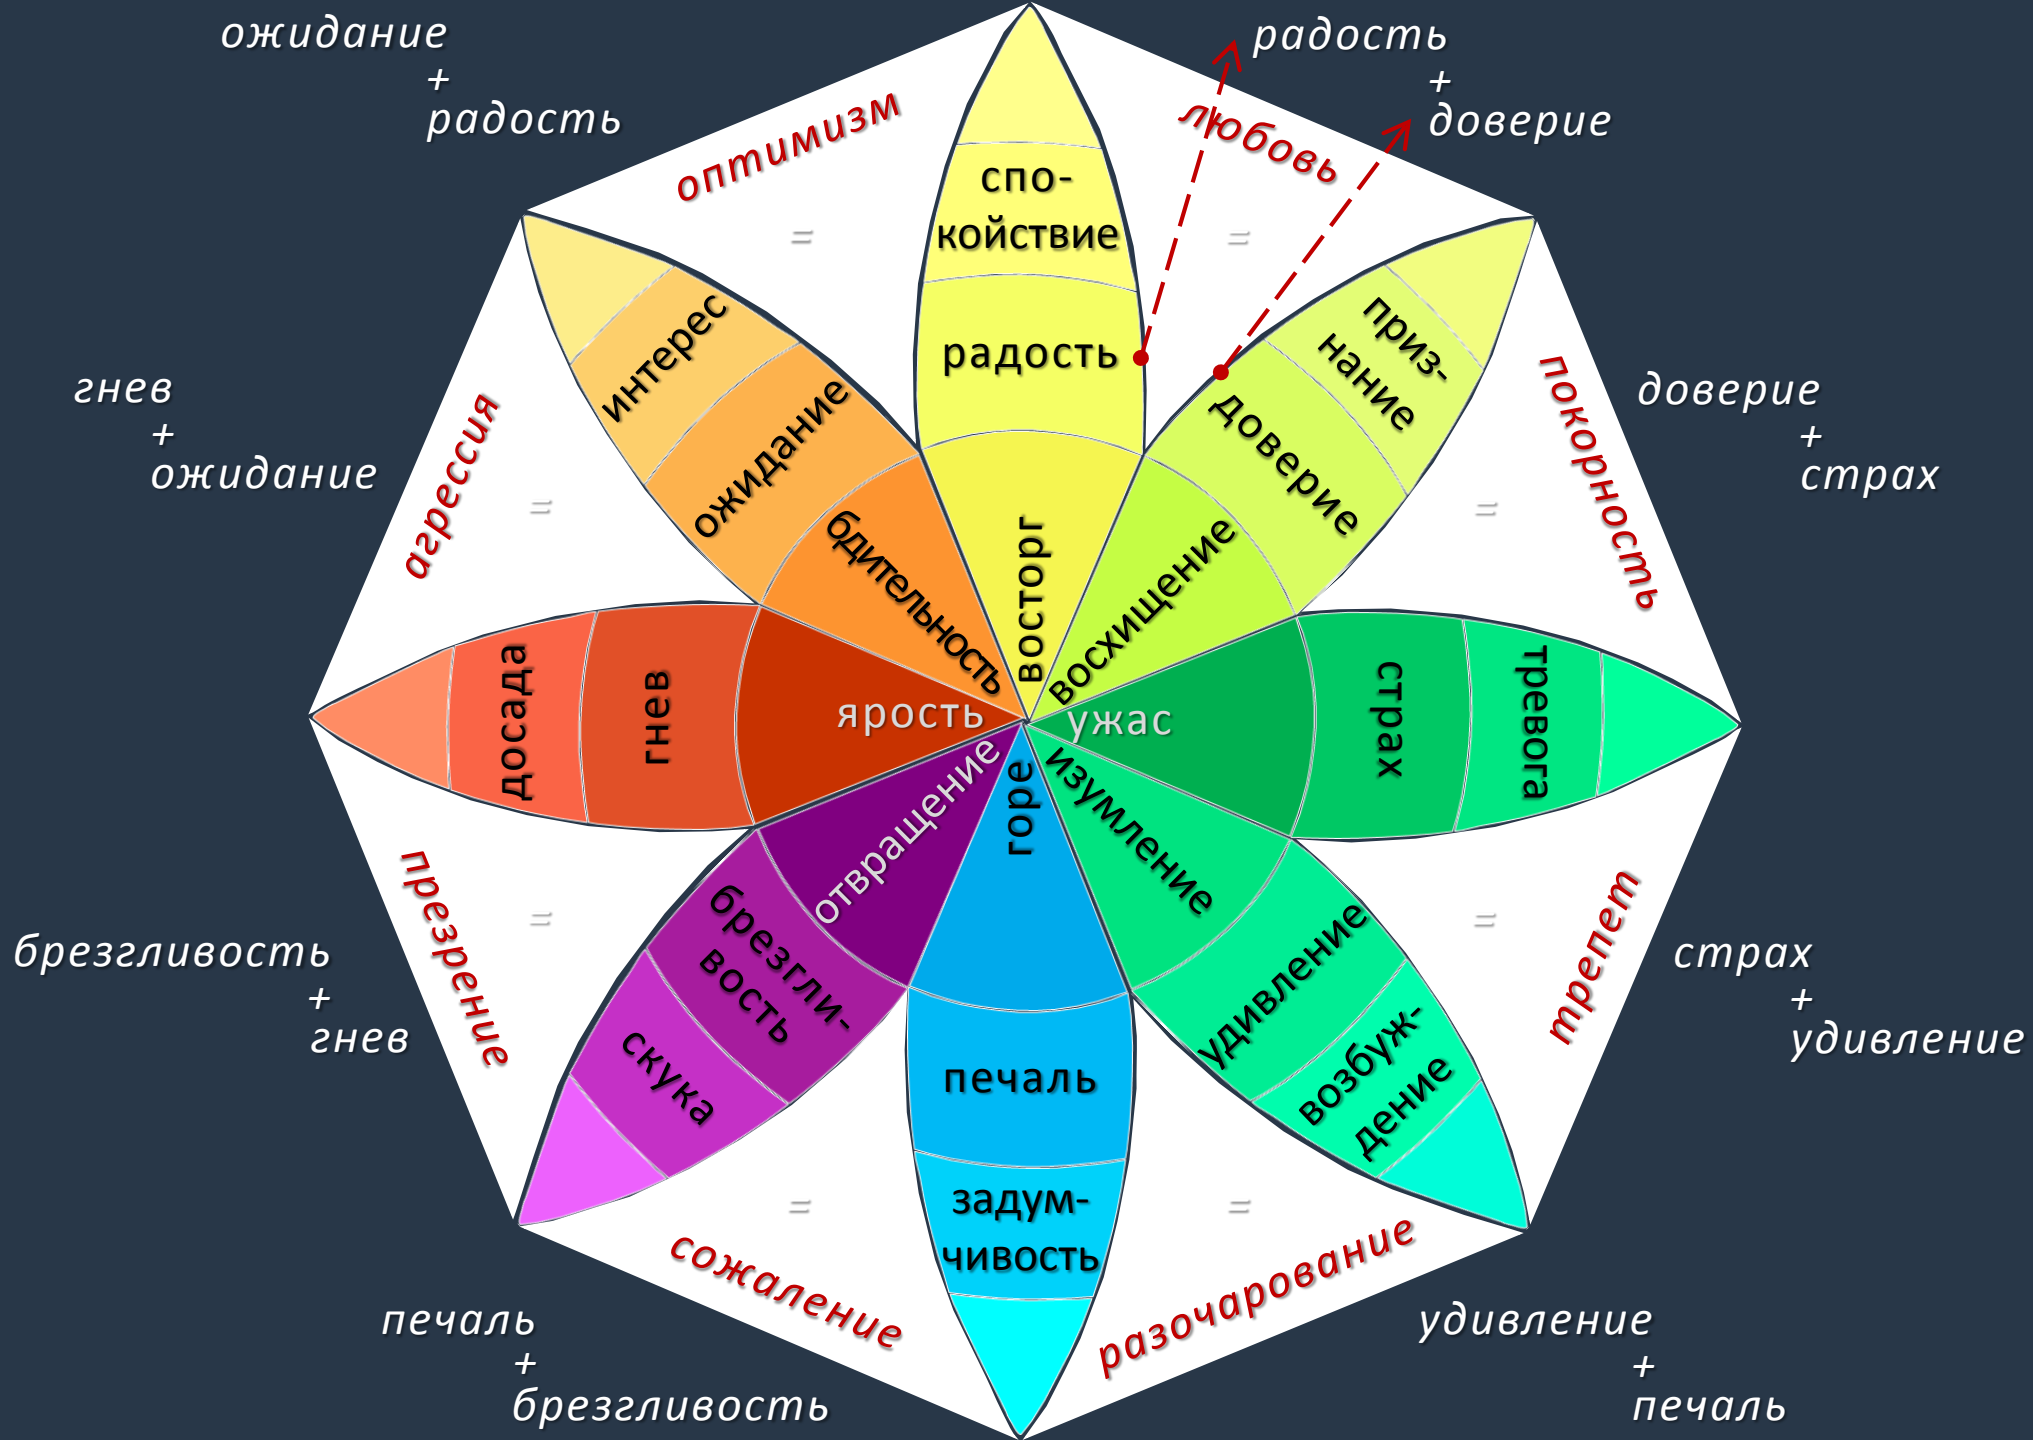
ожидание
+
радость

оптимизм
=

спокойствие
радость
восторг

радость
+
доверие

любовь
=

признание
доверие
восхищение

гнев
+
ожидание

агрессия
=

интерес
ожидание
бдительность

доверие
+
страх

покорность
=

досада
гнев
ярость

ужас
страх
тревога

брезгливость
+
гнев

презрение
=

отвращение
брезгливость
скука

горе
печаль
задумчивость

изумление
удивление
возбуждение

страх
+
удивление

трепет
=

печаль
+
брезгливость

сожаление
=

разочарование
=

удивление
+
печаль